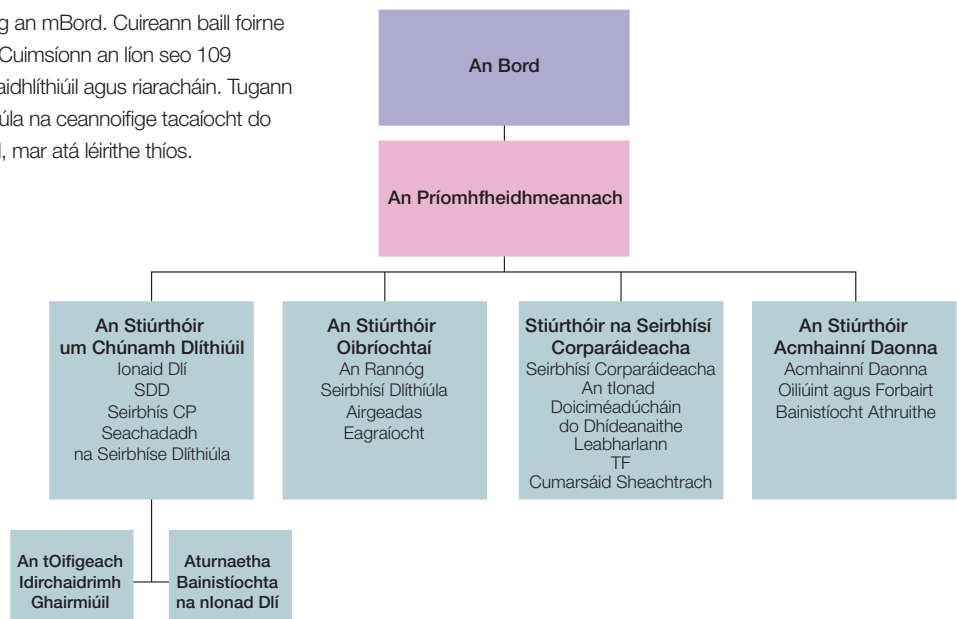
g an mBord. Cuireann baill foirne Cuimsíonn an líon seo 109 aidhlíthiúil agus riaracháin. Tugann úla na ceannoifige tacaíocht do l, mar atá léirithe thíos.

An Bord

An Príomhfheidhmeannach

An Stiúrthóir um Chúnamh Dlíthiúil
Ionaid Dlí
SDD
Seirbhís CP
Seachadadh na Seirbhíse Dlíthiúla

An Stiúrthóir Oibríochtaí
An Rannóg Seirbhísí Dlíthiúla
Airgeadas
Eagraíocht

Stiúrthóir na Seirbhísí Corparáideacha
Seirbhísí Corparáideacha
An tIonad Doiciméadúcháin do Dhídeanaithe
Leabharlann
TF
Cumarsáid Sheachtrach

An Stiúrthóir Acmhainní Daonna
Acmhainní Daonna
Oiliúint agus Forbairt
Bainistíocht Athruithe

An tOifigeach Idirchaidrimh Ghairmiúil

Aturnaetha Bainistíochta na nIonad Dlí